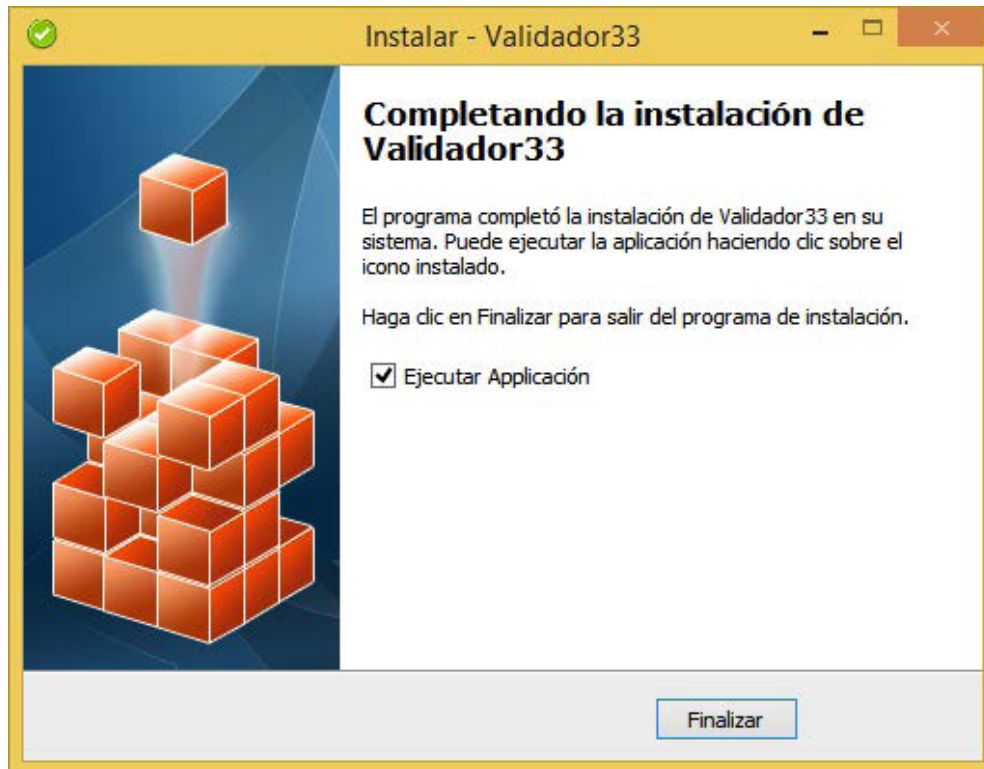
Instalar - Validador33

Completando la instalación de Validador33

El programa completó la instalación de Validador33 en su sistema. Puede ejecutar la aplicación haciendo clic sobre el icono instalado.

Haga clic en Finalizar para salir del programa de instalación.

Ejecutar Applicación

Finalizar